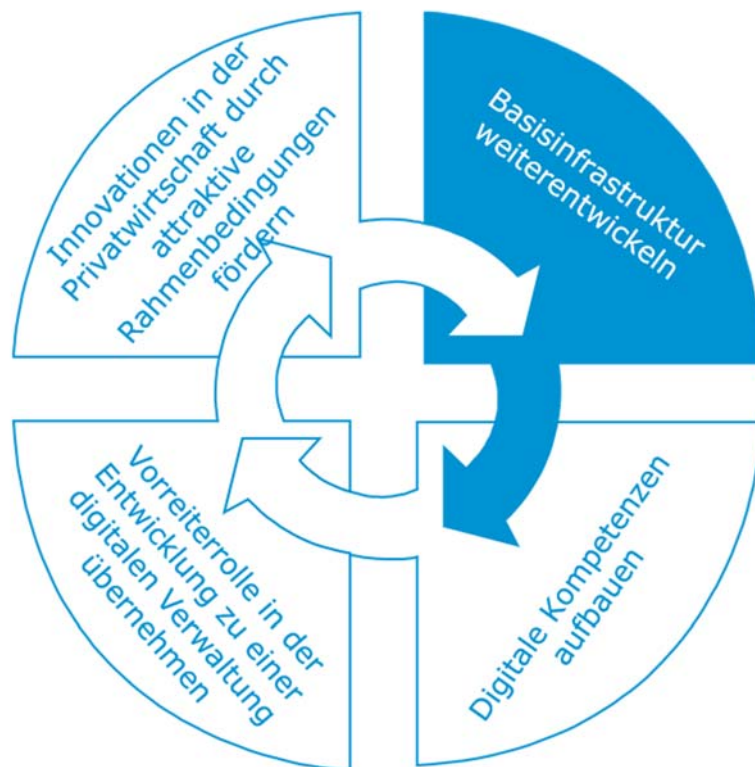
Innovationen in der Privatwirtschaft durch attraktive Rahmenbedingungen fördern

Basisinfrastruktur weiterentwickeln

Vorreiterrolle in der Entwicklung zu einer digitalen Verwaltung übernehmen

Digitale Kompetenzen aufbauen